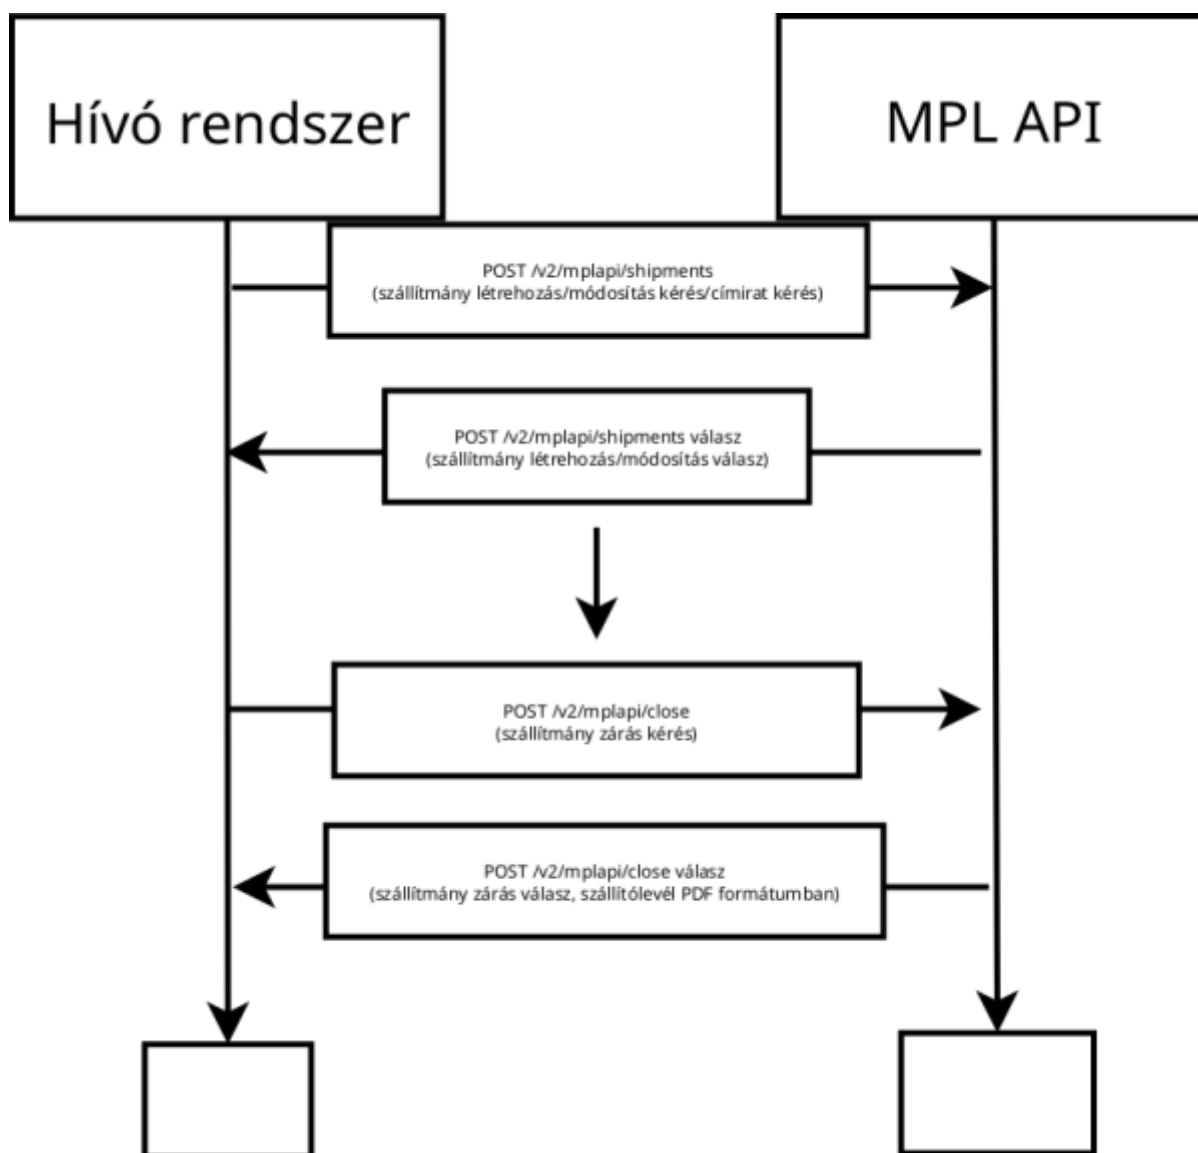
Hívó rendszer

MPL API

POST /v2/mplapi/shipments
(szállítmány létrehozás/módosítás kérés/címirat kérés)

POST /v2/mplapi/shipments válasz
(szállítmány létrehozás/módosítás válasz)

POST /v2/mplapi/close
(szállítmány zárás kérés)

POST /v2/mplapi/close válasz
(szállítmány zárás válasz, szállítólevél PDF formátumban)